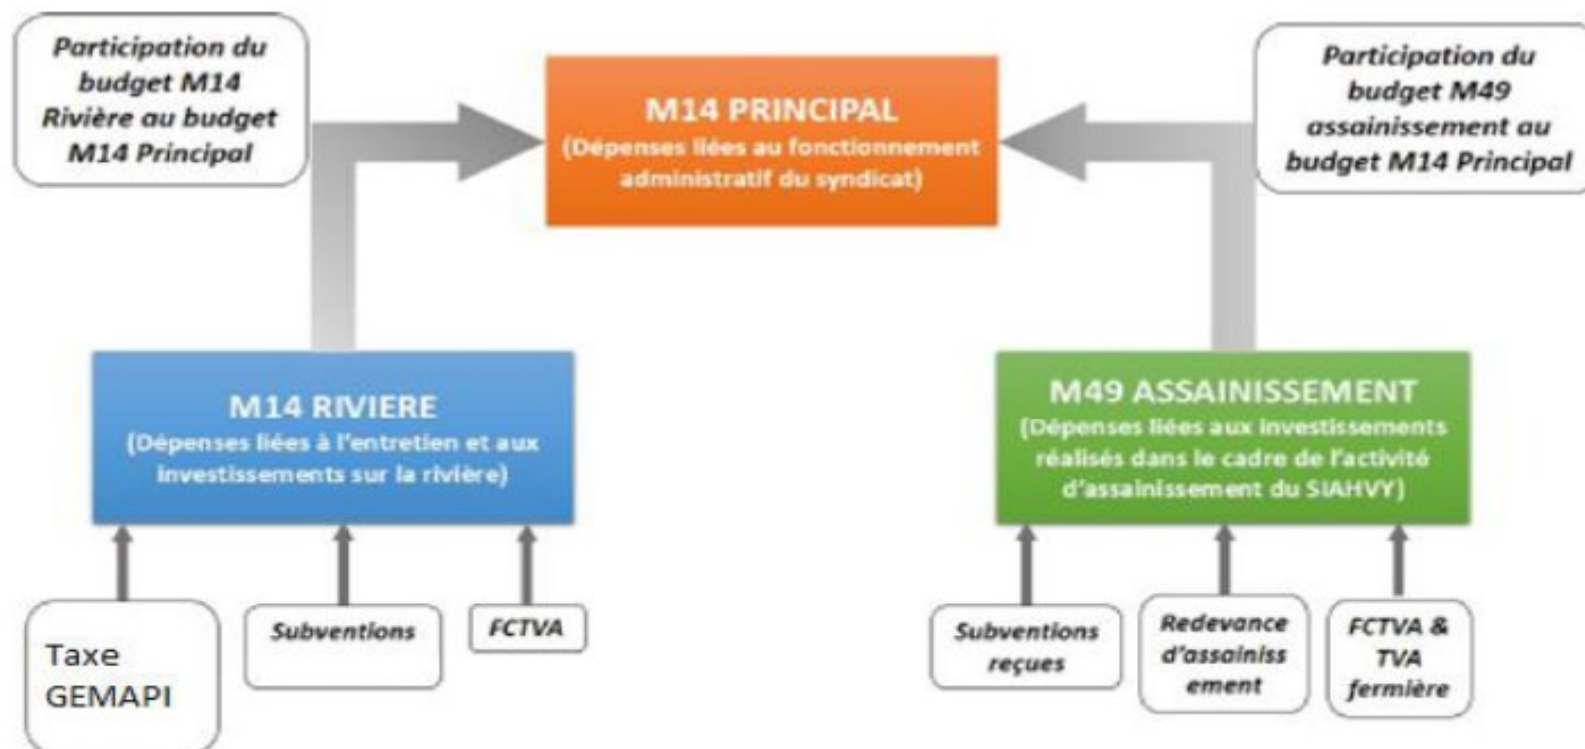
Participation du budget M14 Rivière au budget M14 Principal

M14 PRINCIPAL
(Dépenses liées au fonctionnement administratif du syndicat)

Participation du budget M49 assainissement au budget M14 Principal

M14 RIVIERE
(Dépenses liées à l'entretien et aux investissements sur la rivière)

M49 ASSAINISSEMENT
(Dépenses liées aux investissements réalisés dans le cadre de l'activité d'assainissement du SIAHVY)

Taxe GEMAPI

Subventions

FCTVA

Subventions reçues

Redevance d'assainiss ement

FCTVA & TVA fermière